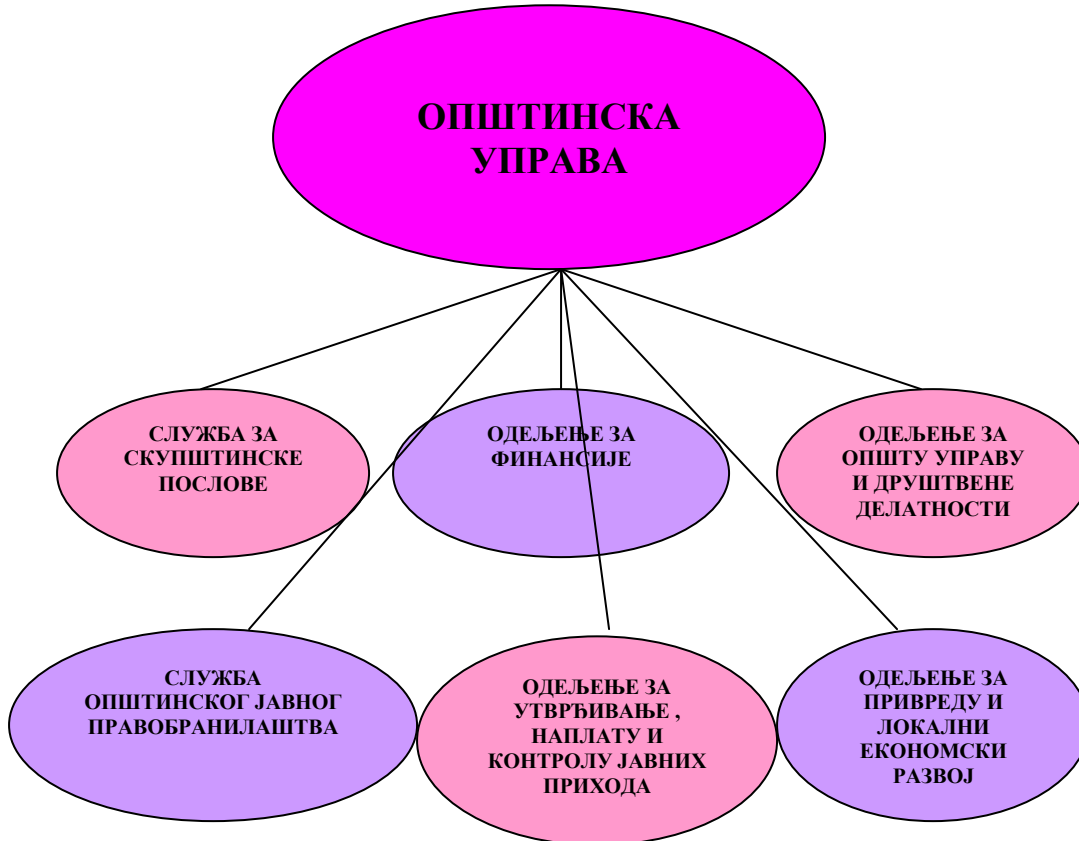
ОПШТИНСКА УПРАВА

СЛУЖБА ЗА СКУПШТИНСКЕ ПОСЛОВЕ

ОДЕЉЕЊЕ ЗА ФИНАНСИЈЕ

ОДЕЉЕЊЕ ЗА ОПШТУ УПРАВУ И ДРУШТВЕНЕ ДЕЛАТНОСТИ

СЛУЖБА ОПШТИНСКОГ ЈАВНОГ ПРАВОБРАНИЛАШТВА

ОДЕЉЕЊЕ ЗА УТВРЂИВАЊЕ , НАПЛАТУ И КОНТРОЛУ ЈАВНИХ ПРИХОДА

ОДЕЉЕЊЕ ЗА ПРИВРЕДУ И ЛОКАЛНИ ЕКОНОМСКИ РАЗВОЈ